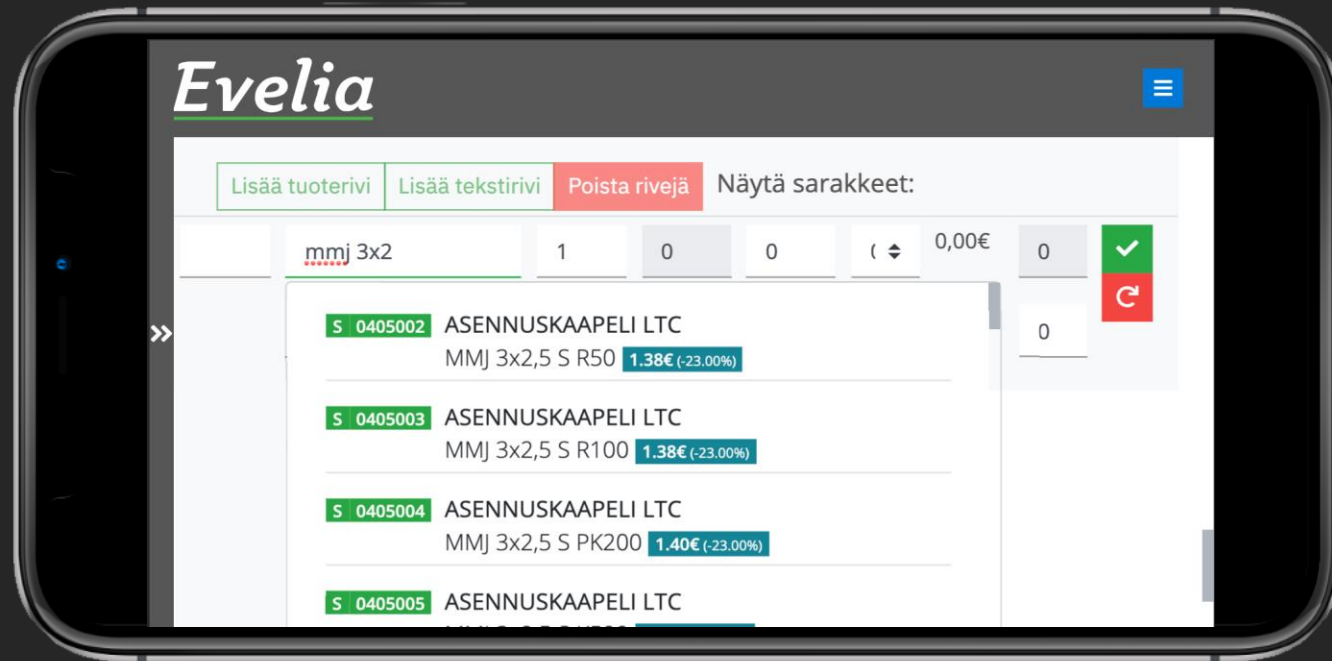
Evelia

Lisää tuoterivi Lisää tekstirivi Poista rivejä Näytä sarakkeet:

mmj 3x2 1 0 0 ( 0,00€ 0

0

S 0405002 ASENNUSKAAPELI LTC
MMJ 3x2,5 S R50 1.38€ (-23.00%)

S 0405003 ASENNUSKAAPELI LTC
MMJ 3x2,5 S R100 1.38€ (-23.00%)

S 0405004 ASENNUSKAAPELI LTC
MMJ 3x2,5 S PK200 1.40€ (-23.00%)

S 0405005 ASENNUSKAAPELI LTC
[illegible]